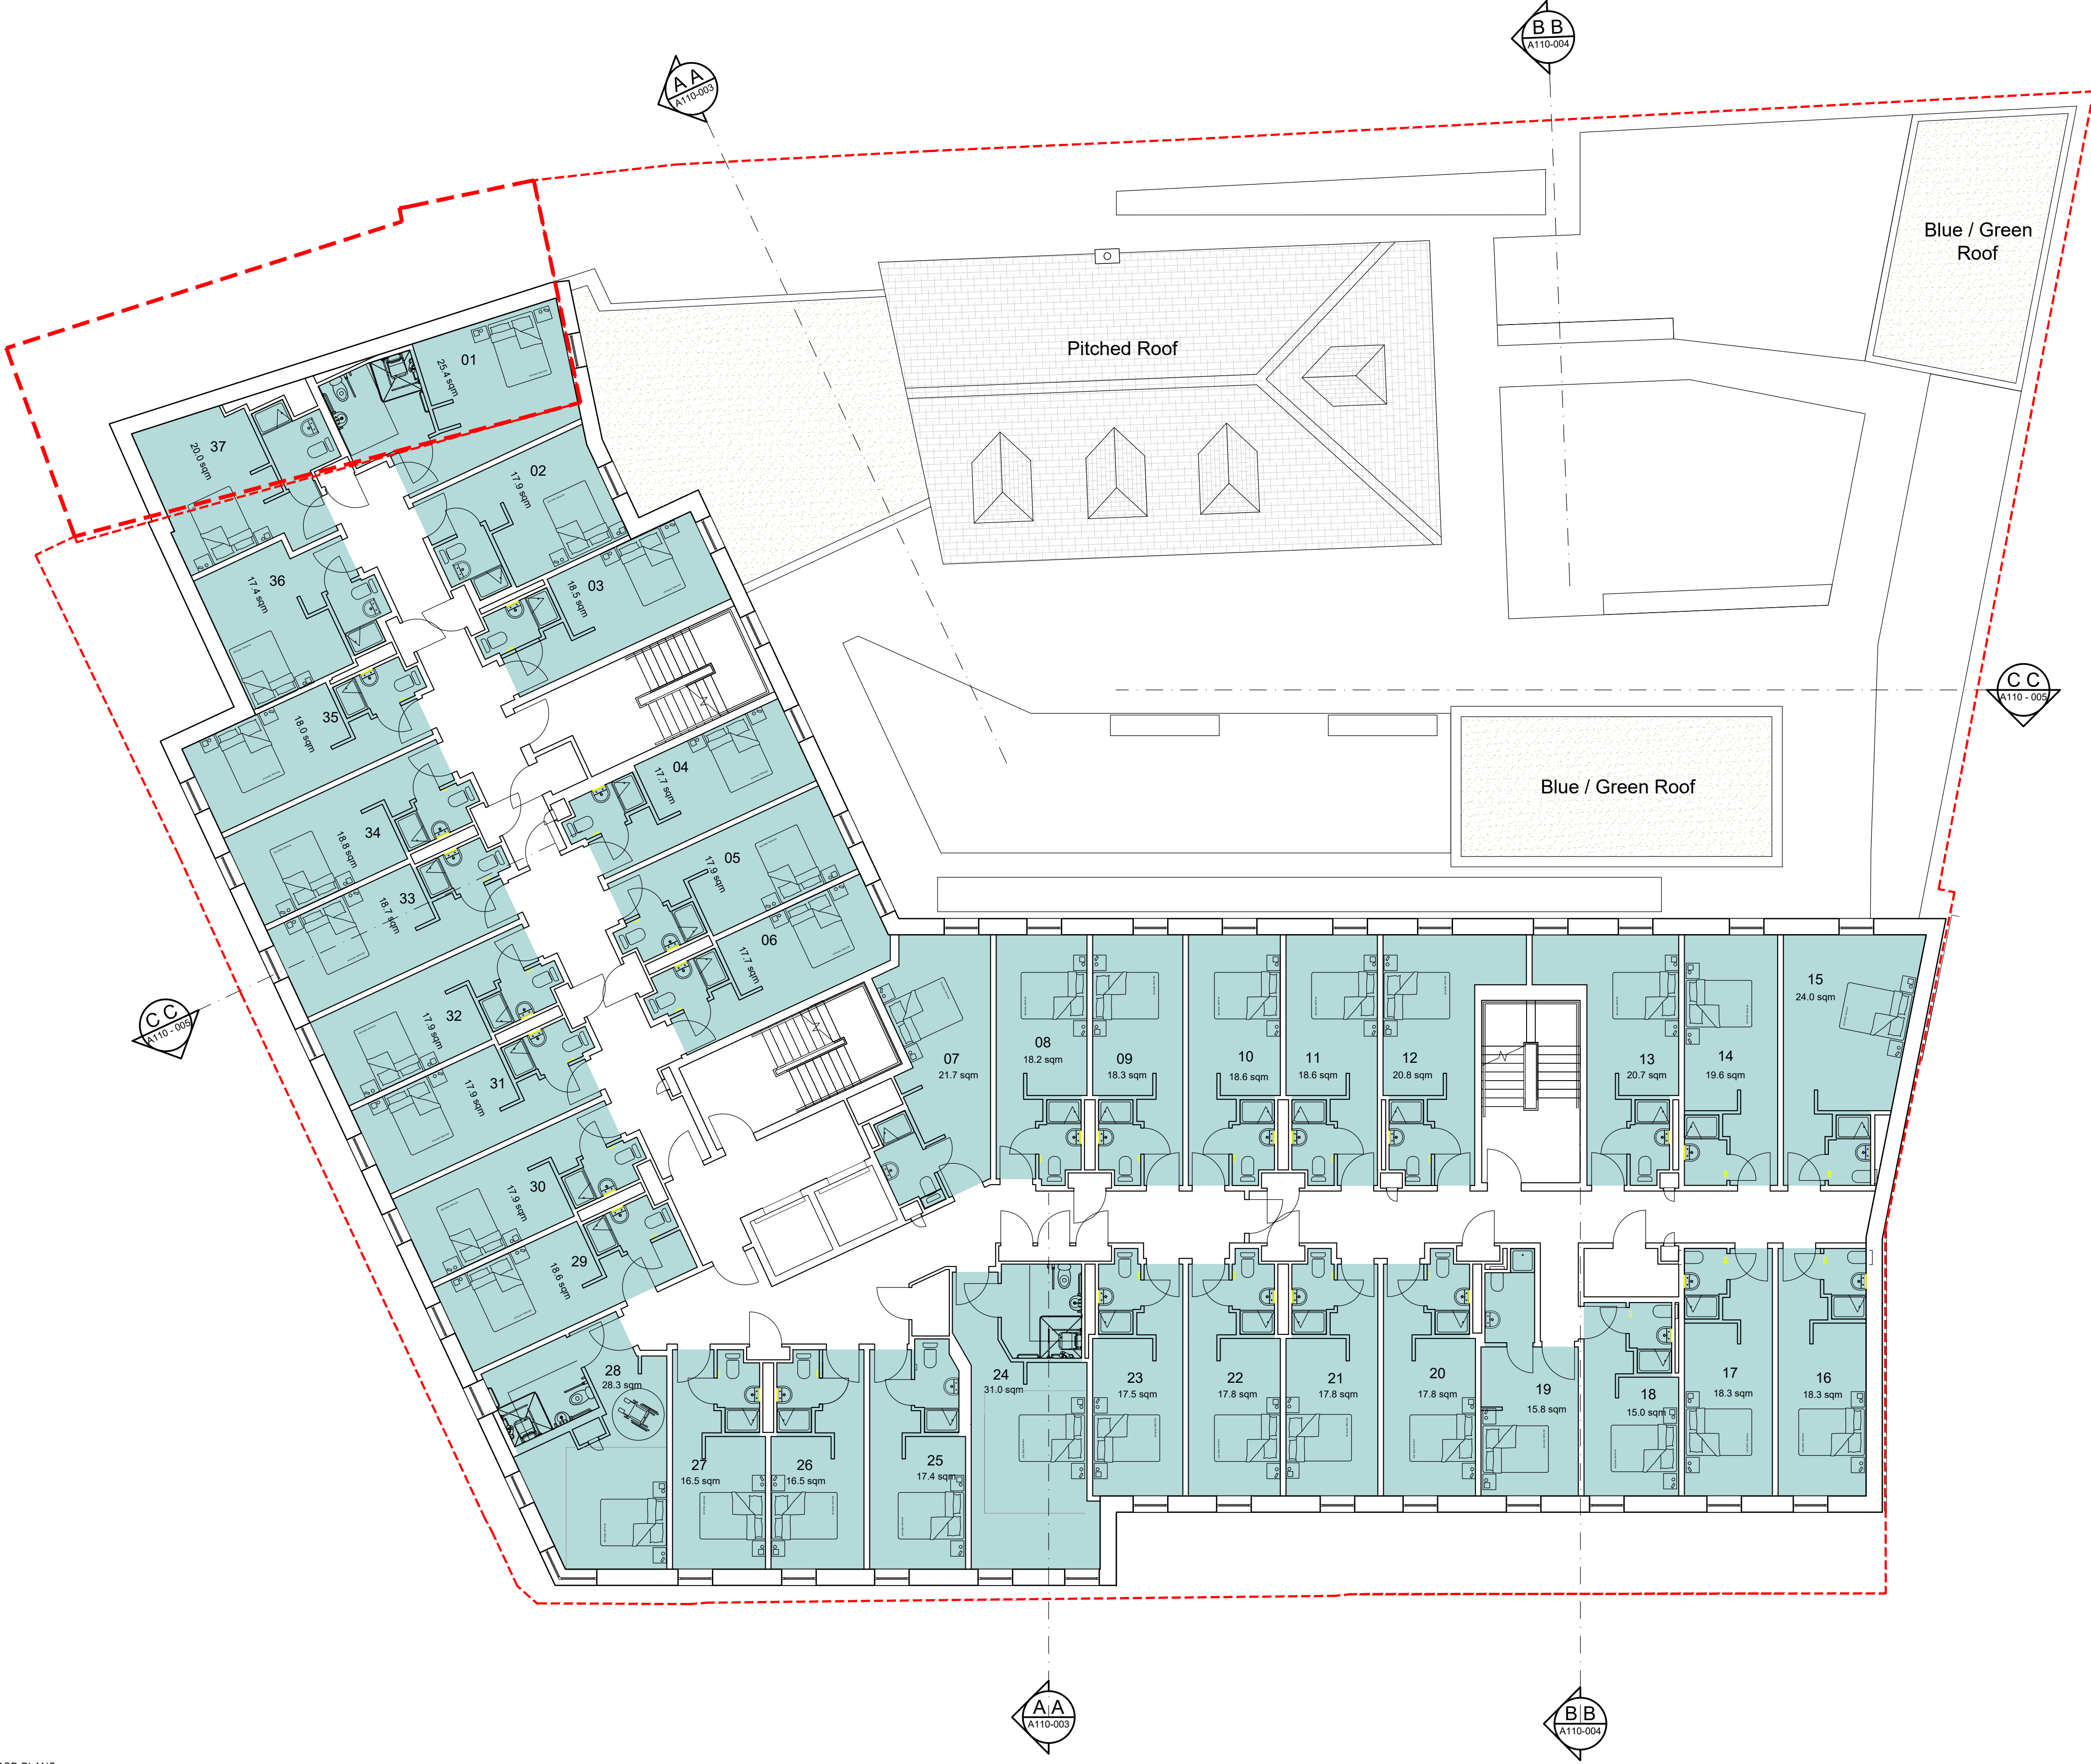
B B
A110-004

A A
A110-003

Blue / Green Roof

Pitched Roof

01
25.4 sqm

37
20.0 sqm

02
17.9 sqm

36
17.4 sqm

03
18.5 sqm

35
18.0 sqm

04
17.7 sqm

C C
A110 - 005

Blue / Green Roof

34
18.8 sqm

05
17.9 sqm

33
18.7 sqm

06
17.7 sqm

15
24.0 sqm

C C
A110 - 005

32
17.9 sqm

07
21.7 sqm

08
18.2 sqm

09
18.3 sqm

10
18.6 sqm

11
18.6 sqm

12
20.8 sqm

13
20.7 sqm

14
19.6 sqm

31
17.9 sqm

30
17.9 sqm

29
18.6 sqm

28
28.3 sqm

24
31.0 sqm

23
17.5 sqm

22
17.8 sqm

21
17.8 sqm

20
17.8 sqm

19
15.8 sqm

18
15.0 sqm

17
18.3 sqm

16
18.3 sqm

27
16.5 sqm

26
16.5 sqm

25
17.4 sqm

A A
A110-003

B B
A110-004